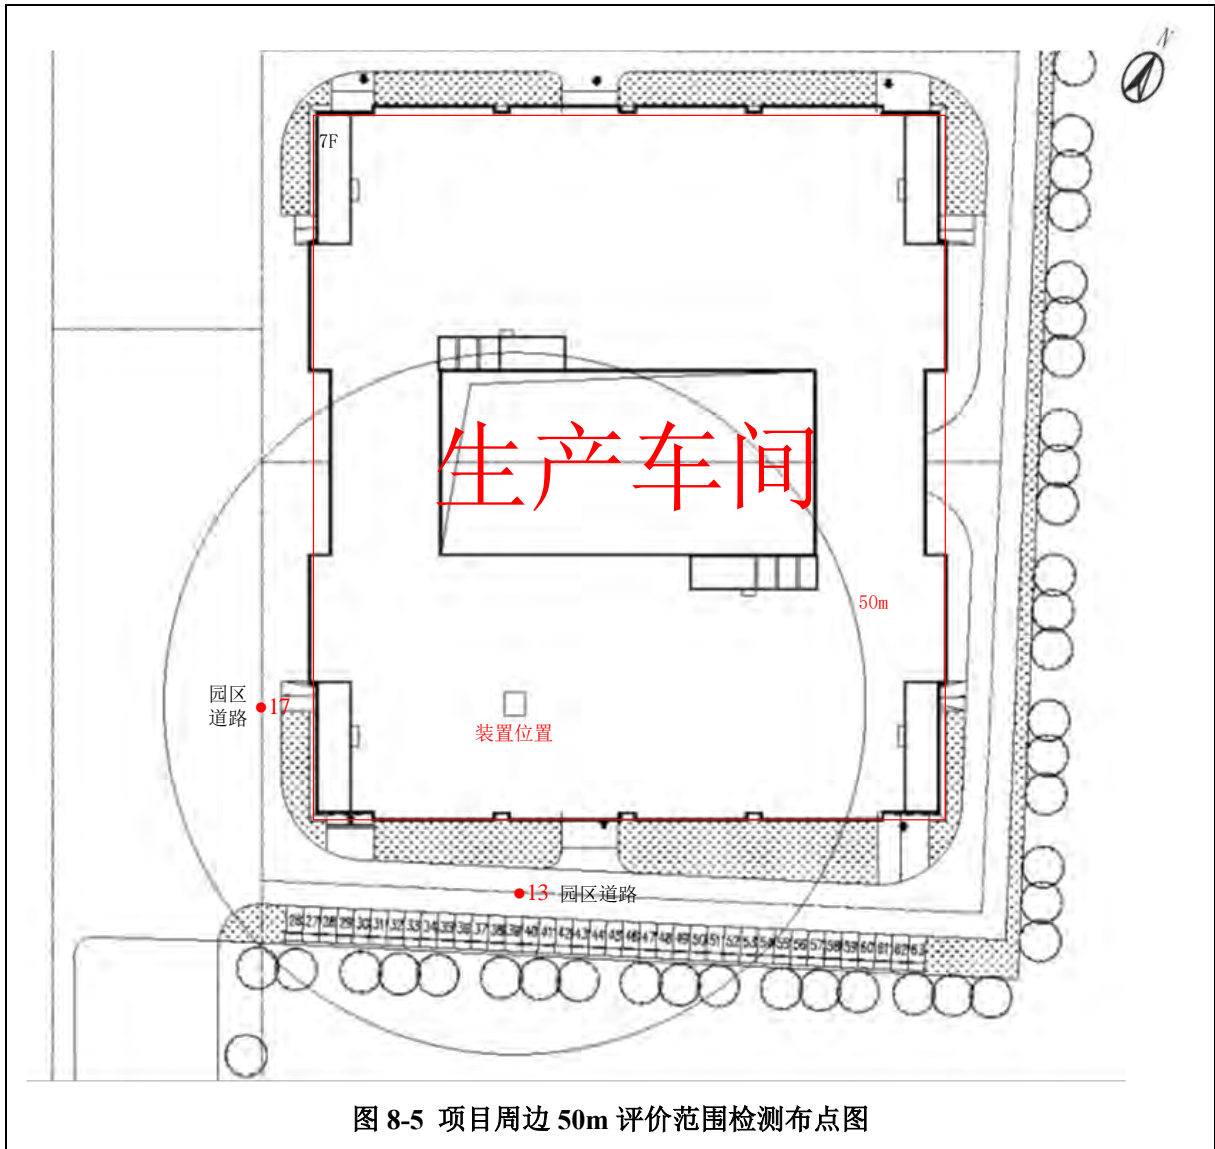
N

7F

生产车间

50m

园区道路 17

装置位置

13 园区道路

26 27 28 29 30 31 32 33 34 35 36 37 38 39 40 41 42 43 44 45 46 47 48 49 50 51 52 53 54 55 56 57 58 59 60 61 62 63

图 8-5 项目周边 50m 评价范围检测布点图